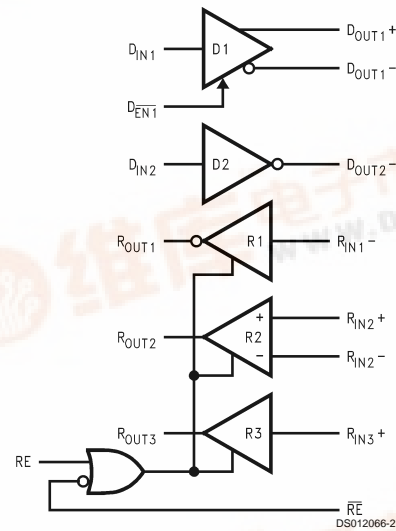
$D_{IN1}$
D1
$D_{OUT1}+$
$D_{OUT1}-$
$D_{\overline{EN1}}$
$D_{IN2}$
D2
$D_{OUT2}-$
$R_{OUT1}$
R1
$R_{IN1}-$
$R_{OUT2}$
+
R2
−
$R_{IN2}+$
$R_{IN2}-$
$R_{OUT3}$
R3
$R_{IN3}+$
RE
$\overline{RE}$
DS012066-2